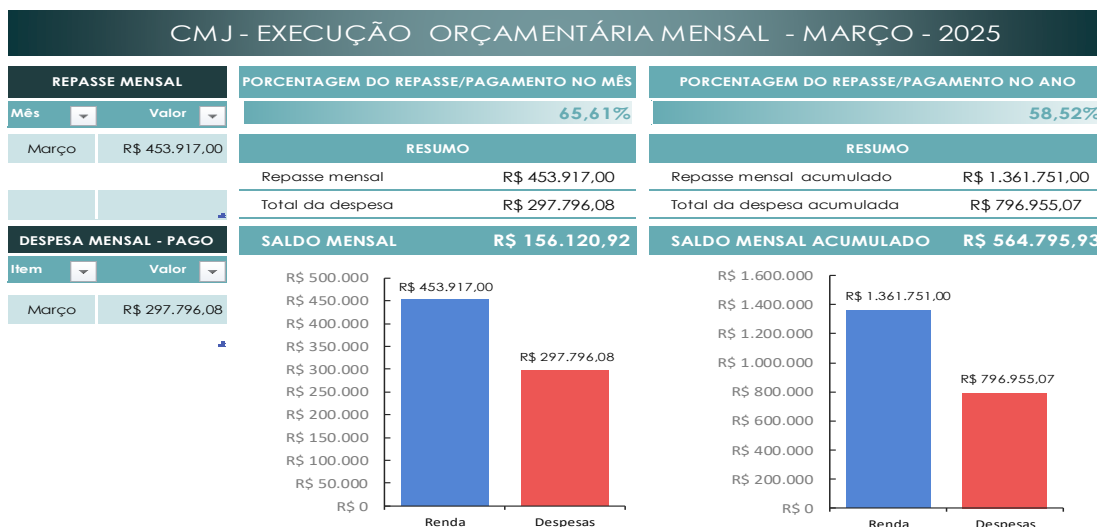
CMJ - EXECUÇÃO ORÇAMENTÁRIA MENSAL - MARÇO - 2025

REPASSE MENSAL

| Mês | Valor |
|---|---|
| Março | R$ 453.917,00 |

DESPESA MENSAL - PAGO

| Item | Valor |
|---|---|
| Março | R$ 297.796,08 |

PORCENTAGEM DO REPASSE/PAGAMENTO NO MÊS

65,61%

RESUMO

| Repasse mensal | R$ 453.917,00 |
|---|---|
| Total da despesa | R$ 297.796,08 |

SALDO MENSAL R$ 156.120,92

R$ 500.000
R$ 450.000
R$ 400.000
R$ 350.000
R$ 300.000
R$ 250.000
R$ 200.000
R$ 150.000
R$ 100.000
R$ 50.000
R$ 0

R$ 453.917,00
R$ 297.796,08
Renda
Despesas

PORCENTAGEM DO REPASSE/PAGAMENTO NO ANO

58,52%

RESUMO

| Repasse mensal acumulado | R$ 1.361.751,00 |
|---|---|
| Total da despesa acumulada | R$ 796.955,07 |

SALDO MENSAL ACUMULADO R$ 564.795,93

R$ 1.600.000
R$ 1.400.000
R$ 1.200.000
R$ 1.000.000
R$ 800.000
R$ 600.000
R$ 400.000
R$ 200.000
R$ 0

R$ 1.361.751,00
R$ 796.955,07
Renda
Despesas